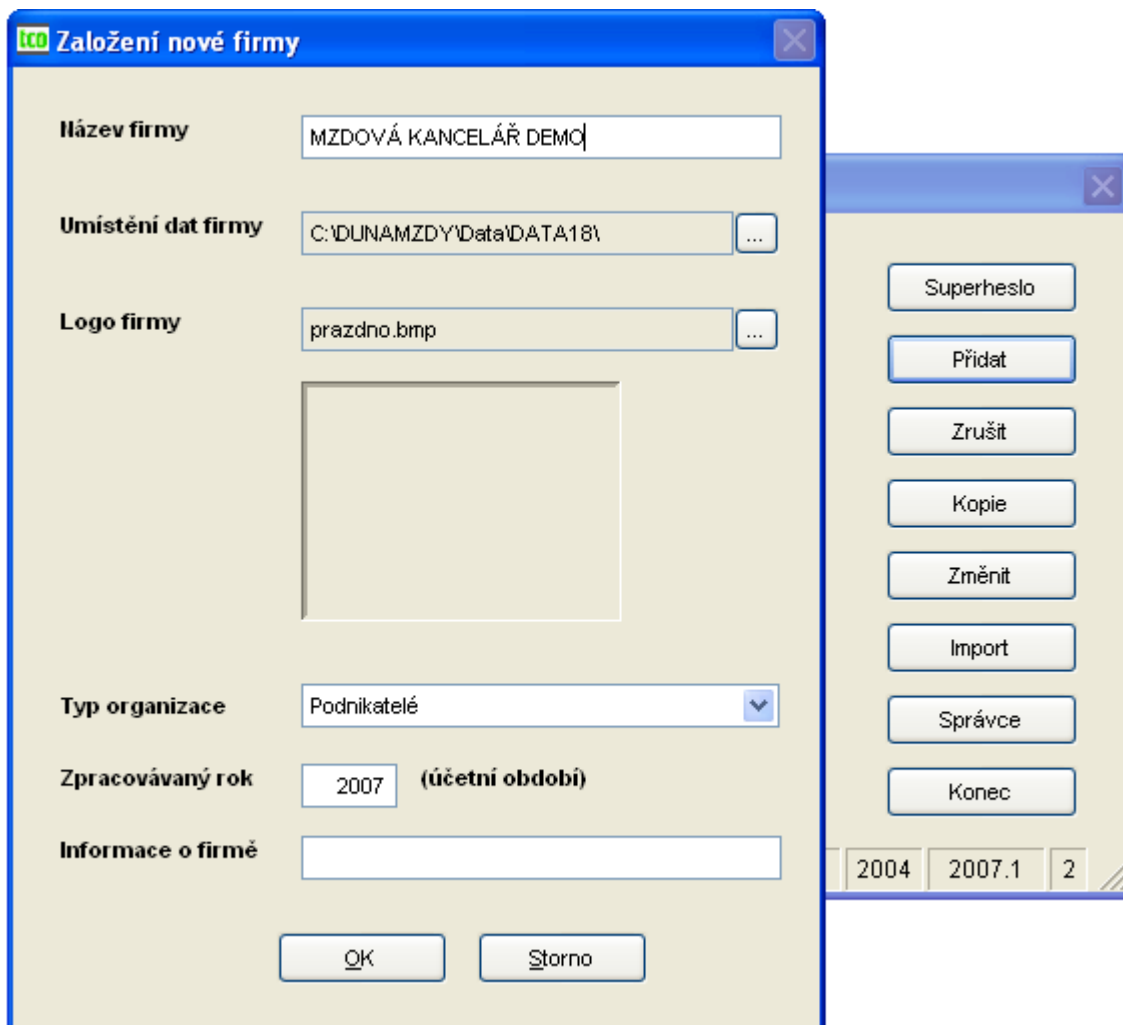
tco Založení nové firmy

Název firmy
MZDOVÁ KANCELÁŘ DEMO

Umístění dat firmy
C:\DUNAMZDY\Data\DATA18\
...

Logo firmy
prazdno.bmp
...

Typ organizace
Podnikatelé

Zpracovávaný rok
2007
(účetní období)

Informace o firmě

OK
Storno

Superheslo
Přidat
Zrušit
Kopie
Změnit
Import
Správce
Konec

2004
2007.1
2